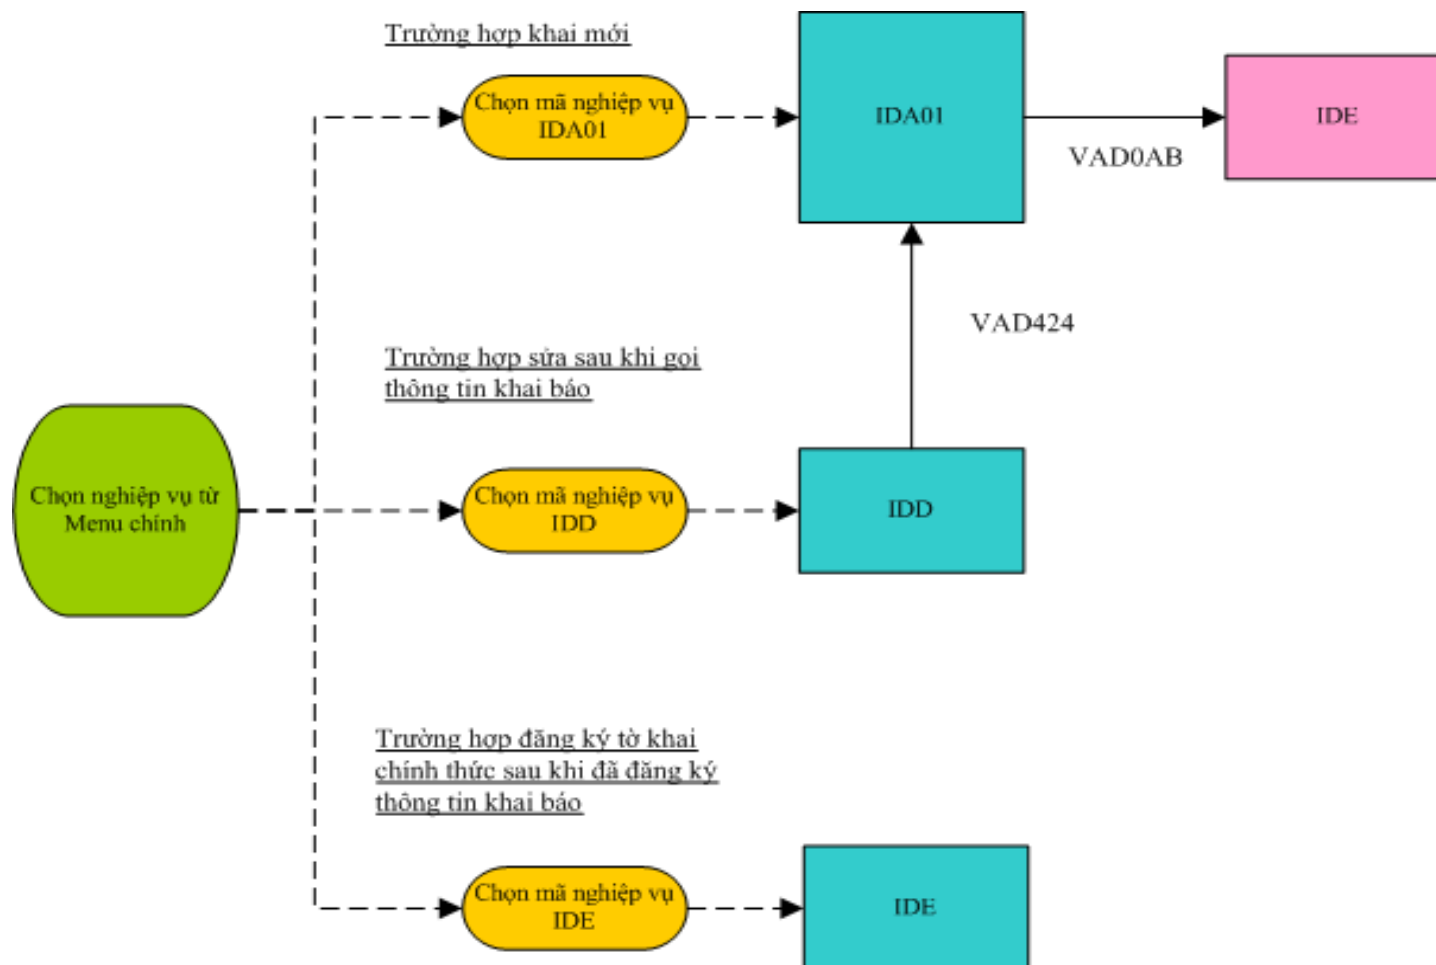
Trường hợp khai mới

Chọn mã nghiệp vụ IDA01

IDA01

IDE

VAD0AB

VAD424

Trường hợp sửa sau khi gọi thông tin khai báo

Chọn nghiệp vụ từ Menu chính

Chọn mã nghiệp vụ IDD

IDD

Trường hợp đăng ký tờ khai chính thức sau khi đã đăng ký thông tin khai báo

Chọn mã nghiệp vụ IDE

IDE